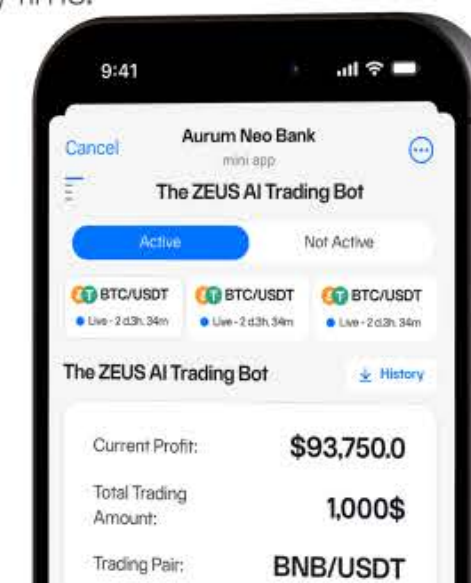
9:41

Cancel

Aurum Neo Bank

mini app

The ZEUS AI Trading Bot

Active

Not Active

BTC/USDT
Live - 2 d.3h. 34m

BTC/USDT
Live - 2 d.3h. 34m

BTC/USDT
Live - 2 d.3h. 34m

The ZEUS AI Trading Bot

History

Current Profit: $93,750.0

Total Trading Amount: 1,000$

Trading Pair: BNB/USDT